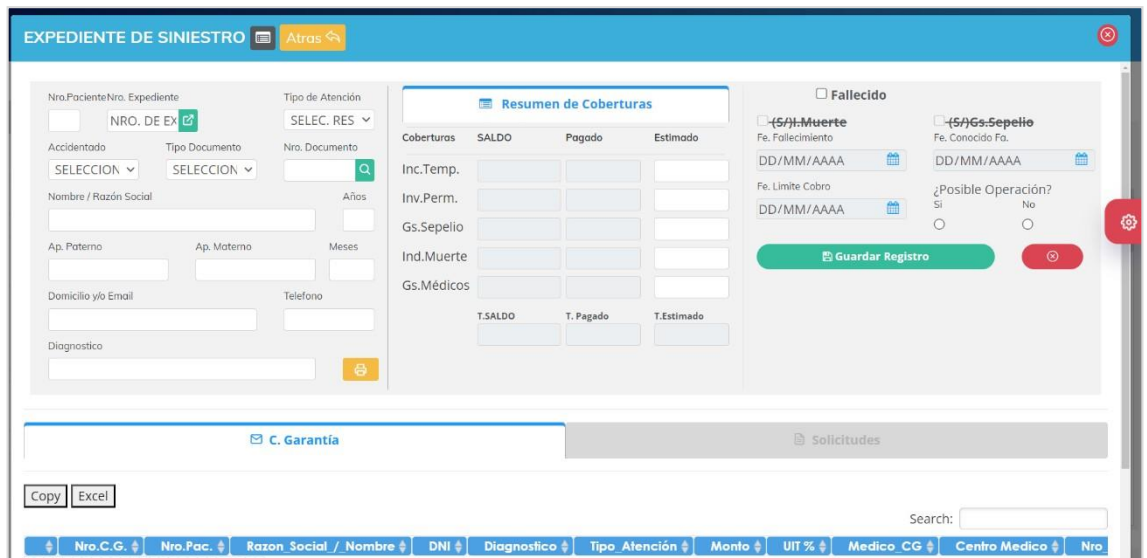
EXPEDIENTE DE SINIESTRO Atras

Nro.Paciente Nro. Expediente
NRO. DE EX
Tipo de Atención
SELEC. RES
Accidentado
SELECCION
Tipo Documento
SELECCION
Nro. Documento
Nombre / Razón Social
Años
Ap. Paterno
Ap. Materno
Meses
Domicilio y/o Email
Telefono
Diagnostico

Resumen de Coberturas

| Coberturas | SALDO | Pagado | Estimado |
|---|---|---|---|
| Inc.Temp. | | | |
| Inv.Perm. | | | |
| Gs.Sepelio | | | |
| Ind.Muerte | | | |
| Gs.Médicos | | | |
| | T.SALDO | T. Pagado | T.Estimado |

Fallecido
(S/)I.Muerte
(S/)Gs.Sepelio
Fe. Fallecimiento
DD/MM/AAAA
Fe. Conocido Fa.
DD/MM/AAAA
Fe. Limite Cobro
DD/MM/AAAA
¿Posible Operación?
Si
No
Guardar Registro

C. Garantía
Solicitudes

Copy Excel

Search:

| Nro.C.G. | Nro.Pac. | Razon_Social_/_Nombre | DNI | Diagnostico | Tipo_Atención | Monto | UIT % | Medico_CG | Centro Medico | Nro |